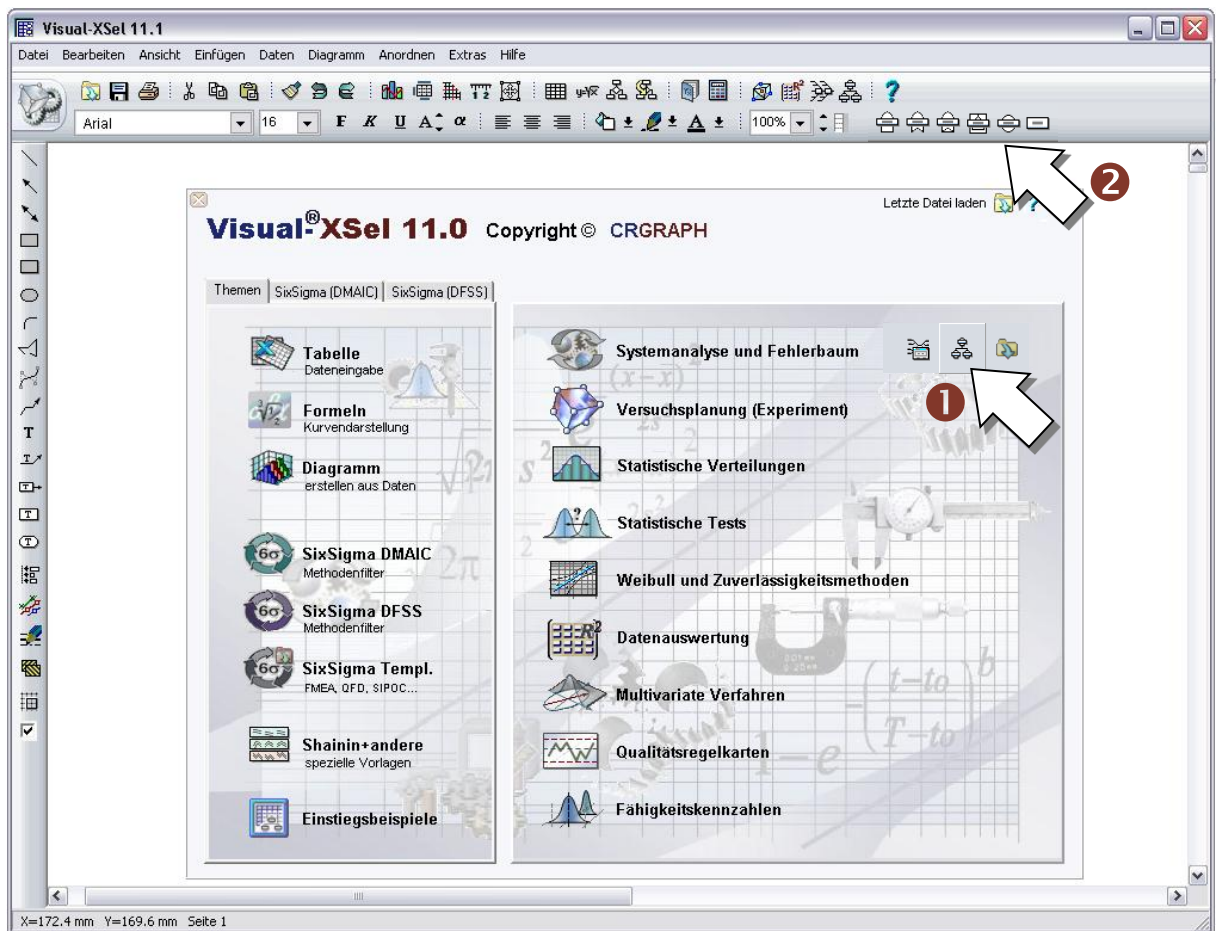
Visual-XSel 11.1

Datei Bearbeiten Ansicht Einfügen Daten Diagramm Anordnen Extras Hilfe

Arial 16 F K U A α 100%

2

Letzte Datei laden

Visual-®XSel 11.0 Copyright © CRGRAPH

Themen | SixSigma (DMAIC) | SixSigma (DFSS)

Tabelle
Dateneingabe

Formeln
Kurvendarstellung

Diagramm
erstellen aus Daten

SixSigma DMAIC
Methodenfilter

SixSigma DFSS
Methodenfilter

SixSigma Templ.
FMEA, QFD, SIPOC...

Shainin+andere
spezielle Vorlagen

Einstiegsbeispiele

Systemanalyse und Fehlerbaum

1

Versuchsplanung (Experiment)

Statistische Verteilungen

Statistische Tests

Weibull und Zuverlässigkeitsmethoden

Datenauswertung

Multivariate Verfahren

Qualitätsregelkarten

Fähigkeitskennzahlen

X=172.4 mm Y=169.6 mm Seite 1